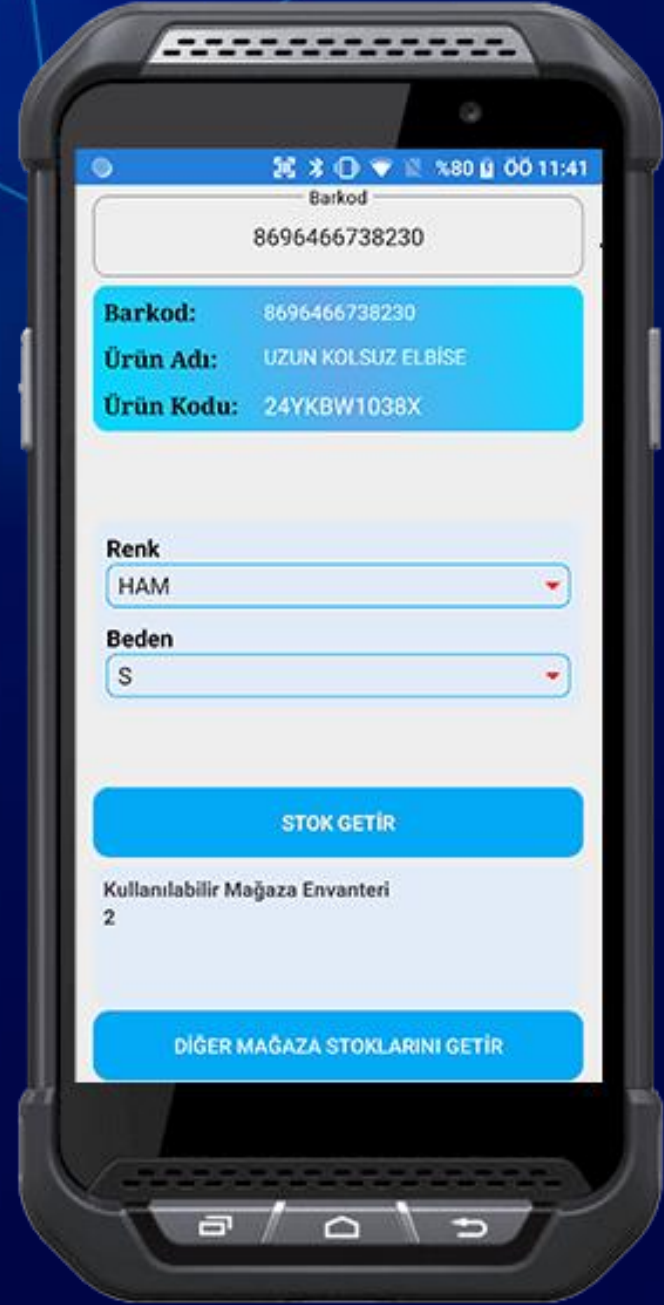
%80 ÖÖ 11:41

Barkod
8696466738230

Barkod: 8696466738230
Ürün Adı: UZUN KOLSUZ ELBİSE
Ürün Kodu: 24YKBW1038X

Renk
HAM

Beden
S

STOK GETİR

Kullanılabilir Mağaza Envanteri
2

DİĞER MAĞAZA STOKLARINI GETİR